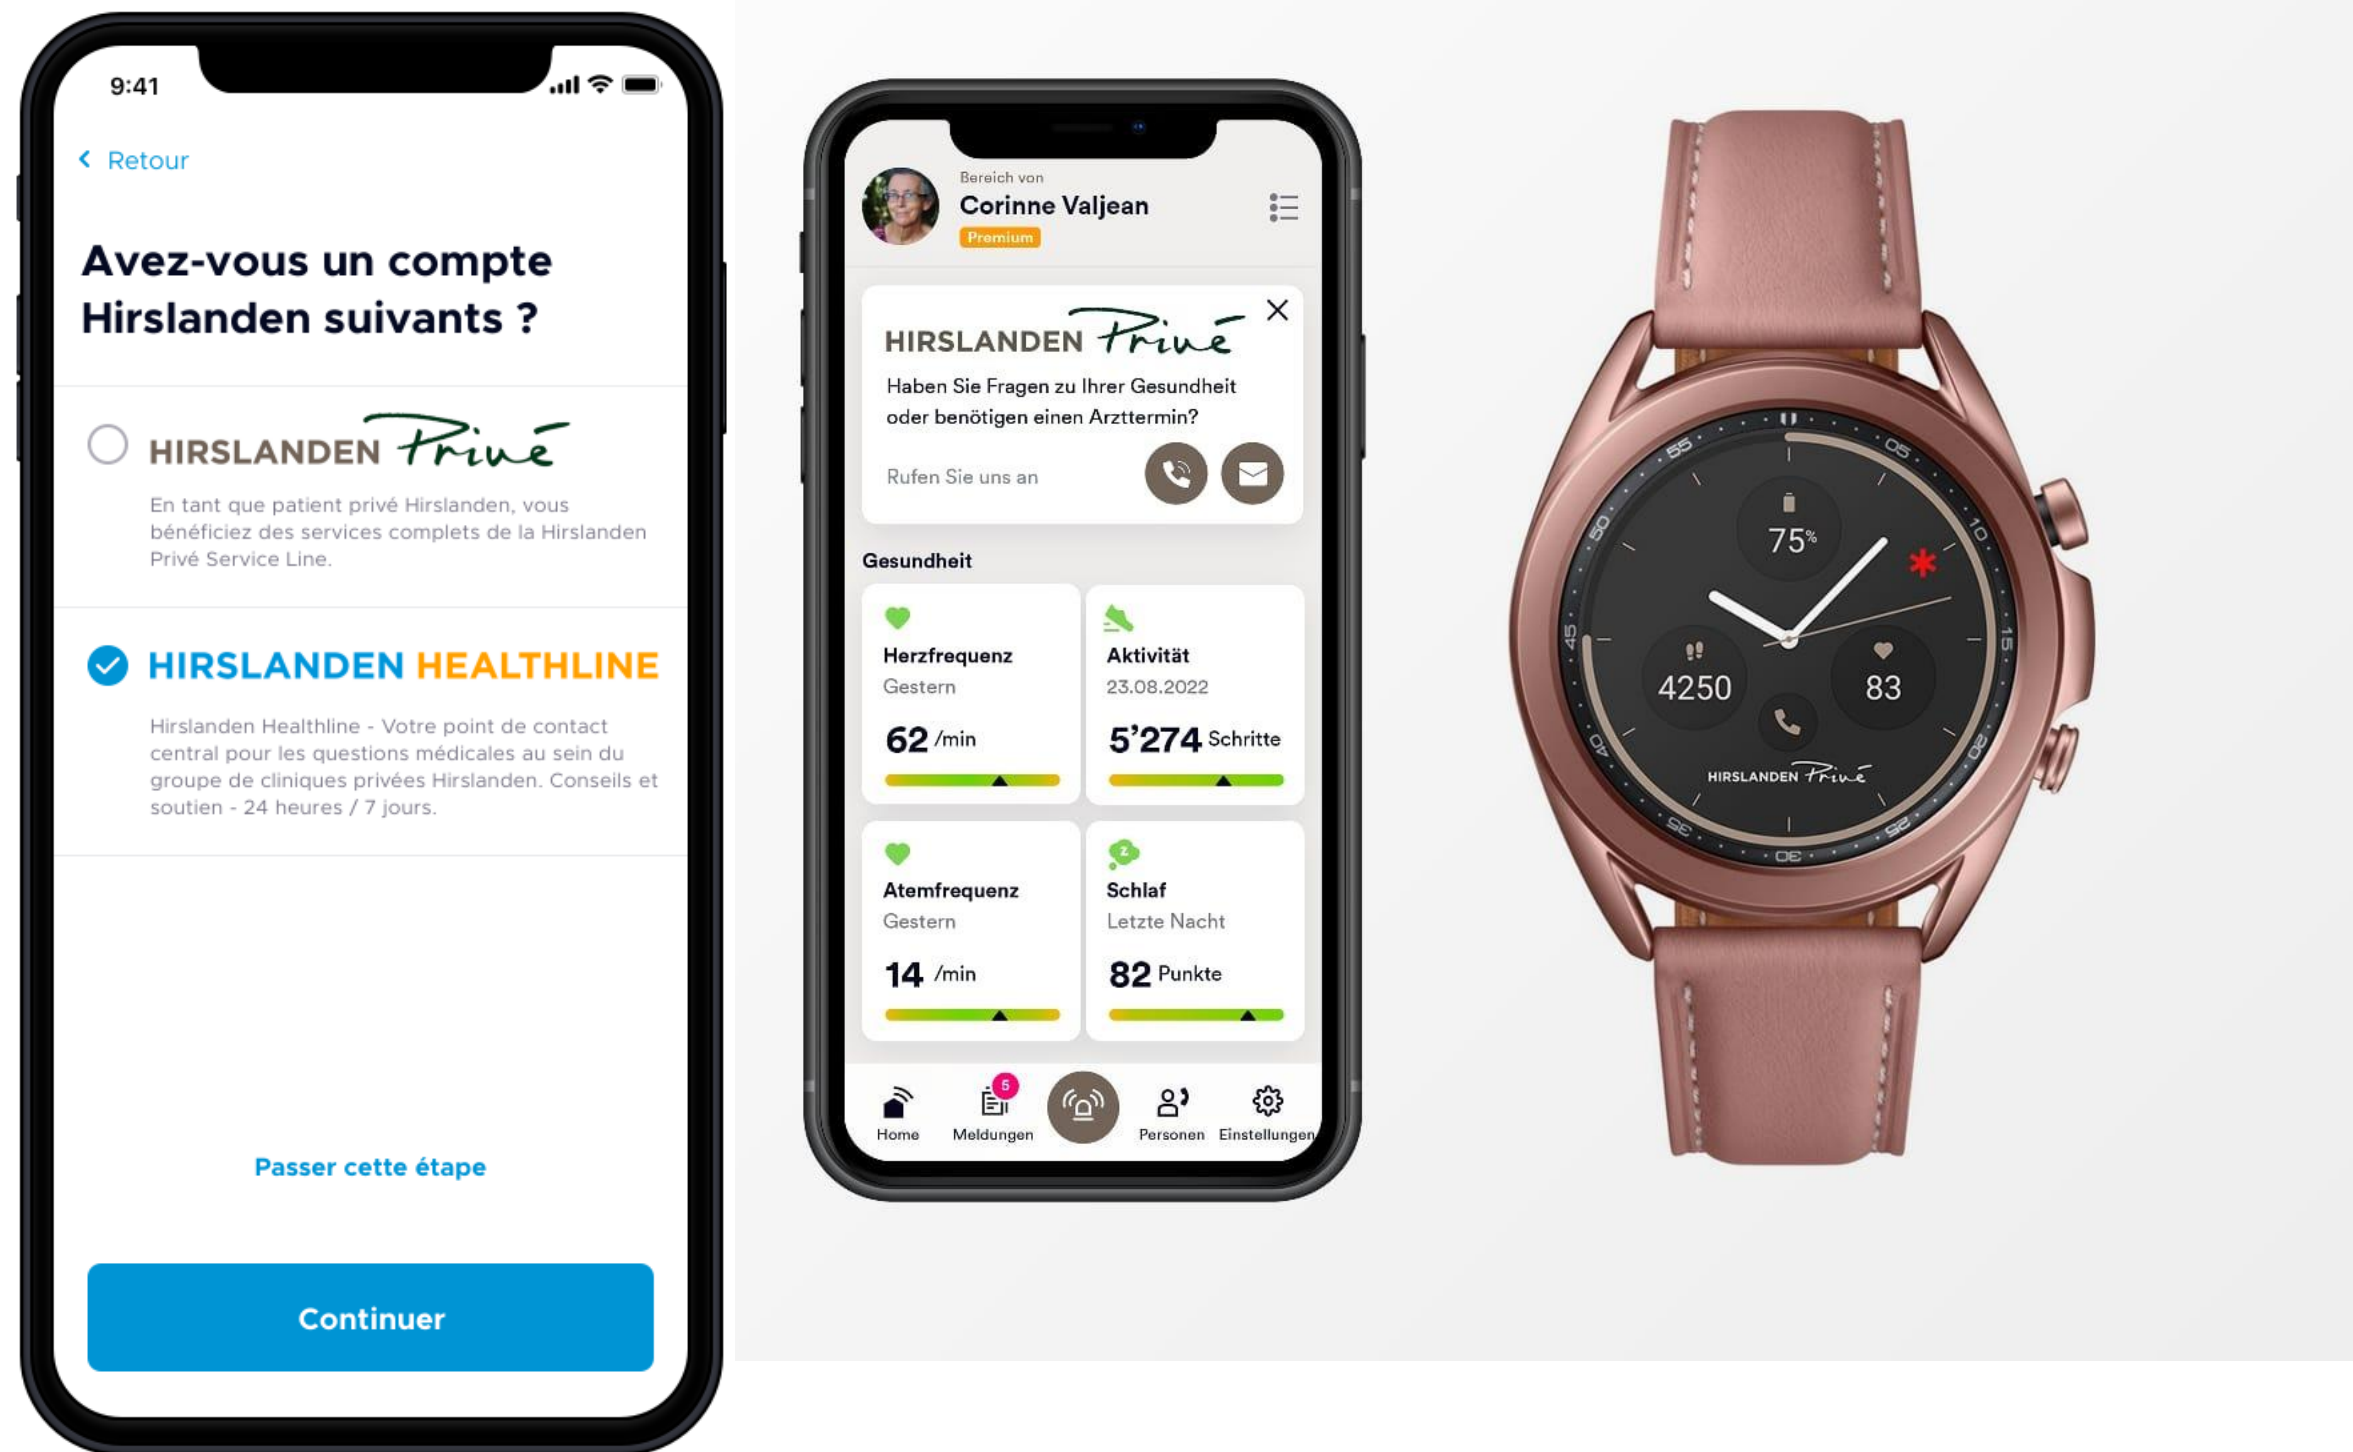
9:41

Retour

Avez-vous un compte Hirslanden suivants ?

HIRSLANDEN Privé

En tant que patient privé Hirslanden, vous bénéficiez des services complets de la Hirslanden Privé Service Line.

HIRSLANDEN HEALTHLINE

Hirslanden Healthline - Votre point de contact central pour les questions médicales au sein du groupe de cliniques privées Hirslanden. Conseils et soutien - 24 heures / 7 jours.

Passer cette étape

Continuer

Bereich von
Corinne Valjean
Premium

HIRSLANDEN Privé
Haben Sie Fragen zu Ihrer Gesundheit oder benötigen einen Arzttermin?
Rufen Sie uns an

Gesundheit

Herzfrequenz
Gestern
62 /min

Aktivität
23.08.2022
5'274 Schritte

Atemfrequenz
Gestern
14 /min

Schlaf
Letzte Nacht
82 Punkte

Home
5
Meldungen
Personen
Einstellungen

75%
4250
83
HIRSLANDEN Privé